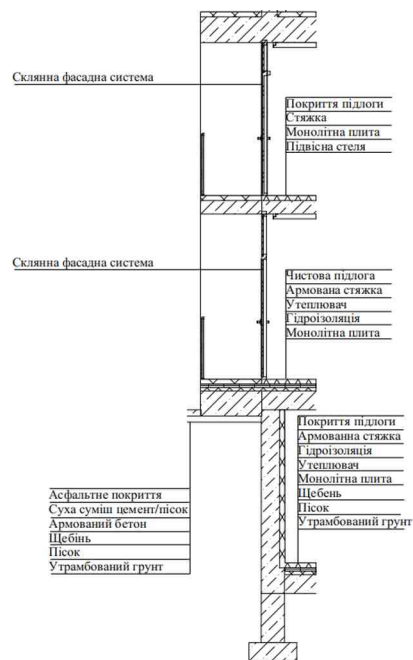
Скляна фасадна система

Покриття підлоги
Стяжка
Монолітна плита
Підвісна стеля

Скляна фасадна система

Чистова підлога
Армована стяжка
Утеплювач
Гідроізоляція
Монолітна плита

Покриття підлоги
Армованна стяжка
Гідроізоляція
Утеплювач
Монолітна плита
Щебень
Пісок
Утрамбований грунт

Асфальтне покриття
Суха суміш цемент/пісок
Армований бетон
Щебінь
Пісок
Утрамбований грунт